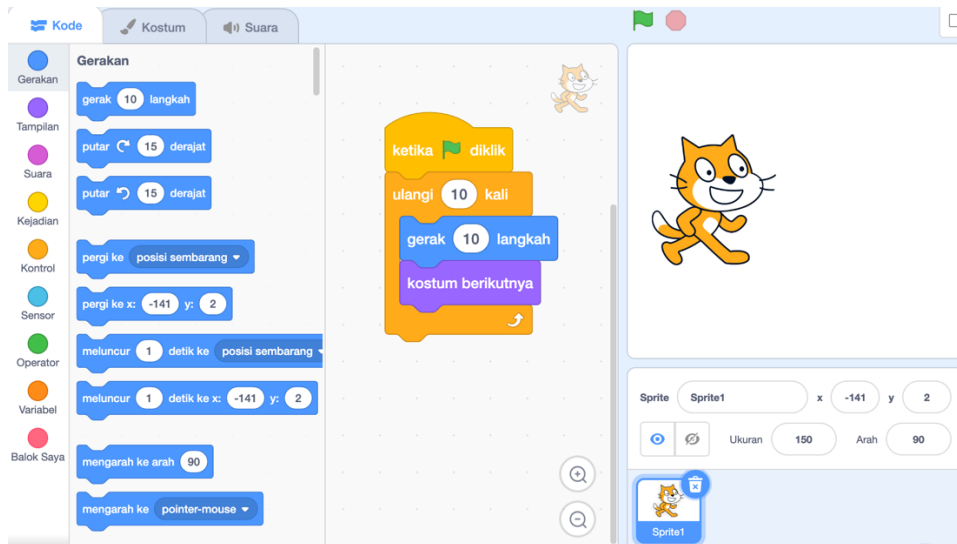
Kode
Kostum
Suara

Gerakan
Tampilan
Suara
Kejadian
Kontrol
Sensor
Operator
Variabel
Balok Saya

Gerakan
gerak 10 langkah
putar 15 derajat
putar 15 derajat
pergi ke posisi sembarang
pergi ke x: -141 y: 2
meluncur 1 detik ke posisi sembarang
meluncur 1 detik ke x: -141 y: 2
mengarah ke arah 90
mengarah ke pointer-mouse

ketika diklik
ulangi 10 kali
gerak 10 langkah
kostum berikutnya

Sprite Sprite1 x -141 y 2
Ukuran 150 Arah 90
Sprite1